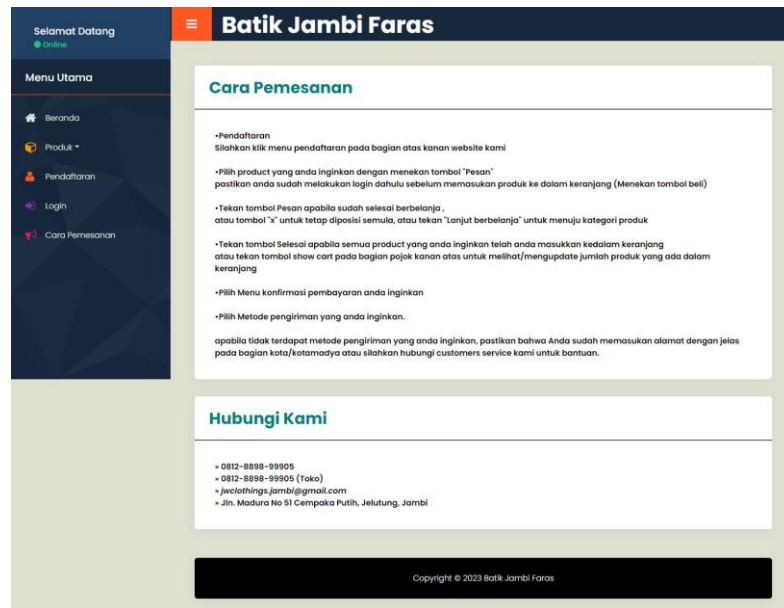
Selamat Datang
Online

Menu Utama

Beranda
Produk
Pendaftaran
Login
Cara Pemesanan

≡ Batik Jambi Faras

Cara Pemesanan

•Pendaftaran
Silahkan klik menu pendaftaran pada bagian atas kanan website kami

•Pilih product yang anda inginkan dengan menekan tombol "Pesan"
pastikan anda sudah melakukan login dahulu sebelum memasukan produk ke dalam keranjang (Menekan tombol beli)

•Tekan tombol Pesan apabila sudah selesai berbelanja ,
atau tombol "x" untuk tetap diposisi semula, atau tekan "Lanjut berbelanja" untuk menuju kategori produk

•Tekan tombol Selesai apabila semua product yang anda inginkan telah anda masukkan kedalam keranjang
atau tekan tombol show cart pada bagian pojok kanan atas untuk melihat/mengupdate jumlah produk yang ada dalam keranjang

•Pilih Menu konfirmasi pembayaran anda inginkan

•Pilih Metode pengiriman yang anda inginkan.

apabila tidak terdapat metode pengiriman yang anda inginkan, pastikan bahwa Anda sudah memasukan alamat dengan jelas pada bagian kota/kotamadya atau silahkan hubungi customers service kami untuk bantuan.

Hubungi Kami

» 0812-8898-99905
» 0812-8898-99905 (Toko)
» jwclothings.jambi@gmail.com
» Jln. Madura No 51 Cempaka Putih, Jelutung, Jambi

Copyright © 2023 Batik Jambi Faras